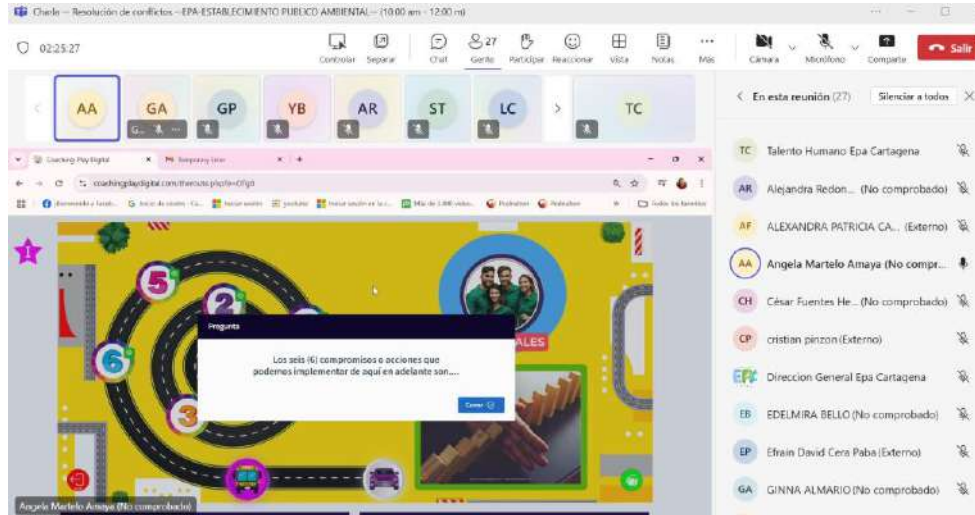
Charla – Resolución de conflictos –EPA-ESTABLECIMIENTO PUBLICO AMBIENTAL– (10:00 am - 12:00 m)

02:25:27

Controlar Separar Chat Gente 27 Participar Reaccionar Vista Notas Más Cámara Micrófono Compartir Salir

AA GA GP YB AR ST LC TC

Coaching Play Digital

coachingplaydigital.com/themas.php?e=OTg0

Pregunta

Los seis (6) compromisos o acciones que podemos implementar de aquí en adelante son.....

Cerrar

ALES

5 2 6 3

Angela Martelo Amaya (No comprobado)

En esta reunión (27) Silenciar a todos

TC Talento Humano Epa Cartagena
AR Alejandra Redon... (No comprobado)
AF ALEXANDRA PATRICIA CA... (Externo)
AA Angela Martelo Amaya (No compr...
CH César Fuentes He... (No comprobado)
CP cristian pinzon (Externo)
Direccion General Epa Cartagena
EB EDELMIRA BELLO (No comprobado)
EP Efrain David Cera Paba (Externo)
GA GINNA ALMARIO (No comprobado)